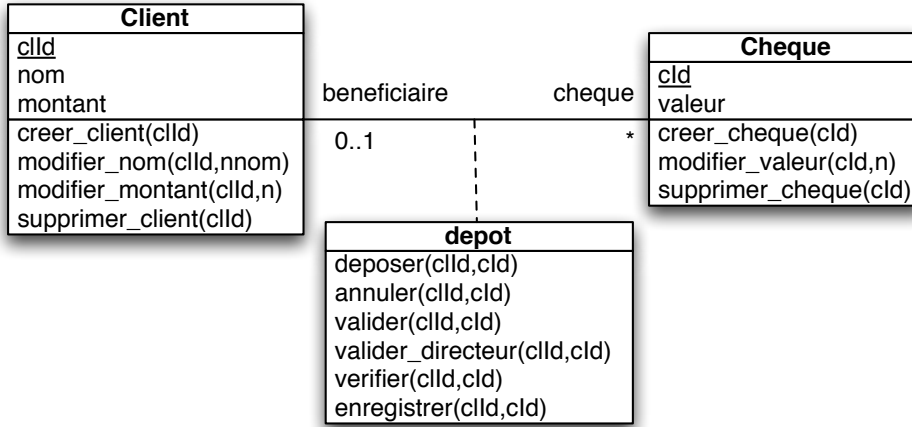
Client
clId
nom
montant
creer_client(clId)
modifier_nom(clId,nnom)
modifier_montant(clId,n)
supprimer_client(clId)

beneficiaire
0..1

cheque
*

Cheque
cId
valeur
creer_cheque(cId)
modifier_valeur(cId,n)
supprimer_cheque(cId)

depot
deposer(clId,cId)
annuler(clId,cId)
valider(clId,cId)
valider_directeur(clId,cId)
verifier(clId,cId)
enregistrer(clId,cId)